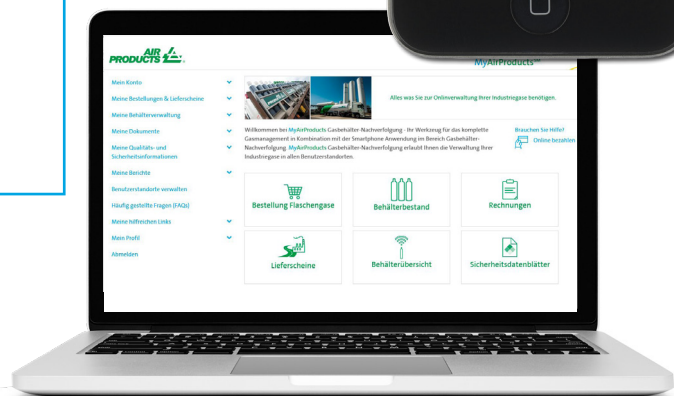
AIR PRODUCTS

MyAirProducts℠

Mein Konto

Meine Bestellungen & Lieferscheine

Meine Behälterverwaltung

Meine Dokumente

Meine Qualitäts- und Sicherheitsinformationen

Meine Berichte

Benutzerstandorte verwalten

Häufig gestellte Fragen (FAQs)

Meine hilfreichen Links

Mein Profil

Abmelden

Alles was Sie zur Onlineverwaltung Ihrer Industriegase benötigen.

Willkommen bei MyAirProducts Gasbehälter-Nachverfolgung - Ihr Werkzeug für das komplette Gasmanagement in Kombination mit der Smartphone Anwendung im Bereich Gasbehälter-Nachverfolgung. MyAirProducts Gasbehälter-Nachverfolgung erlaubt Ihnen die Verwaltung Ihrer Industriegase an allen Benutzerstandorten.

Brauchen Sie Hilfe?

Online bezahlen

Bestellung Flaschengase

Behälterbestand

Rechnungen

Lieferscheine

Behälterübersicht

Sicherheitsdatenblätter